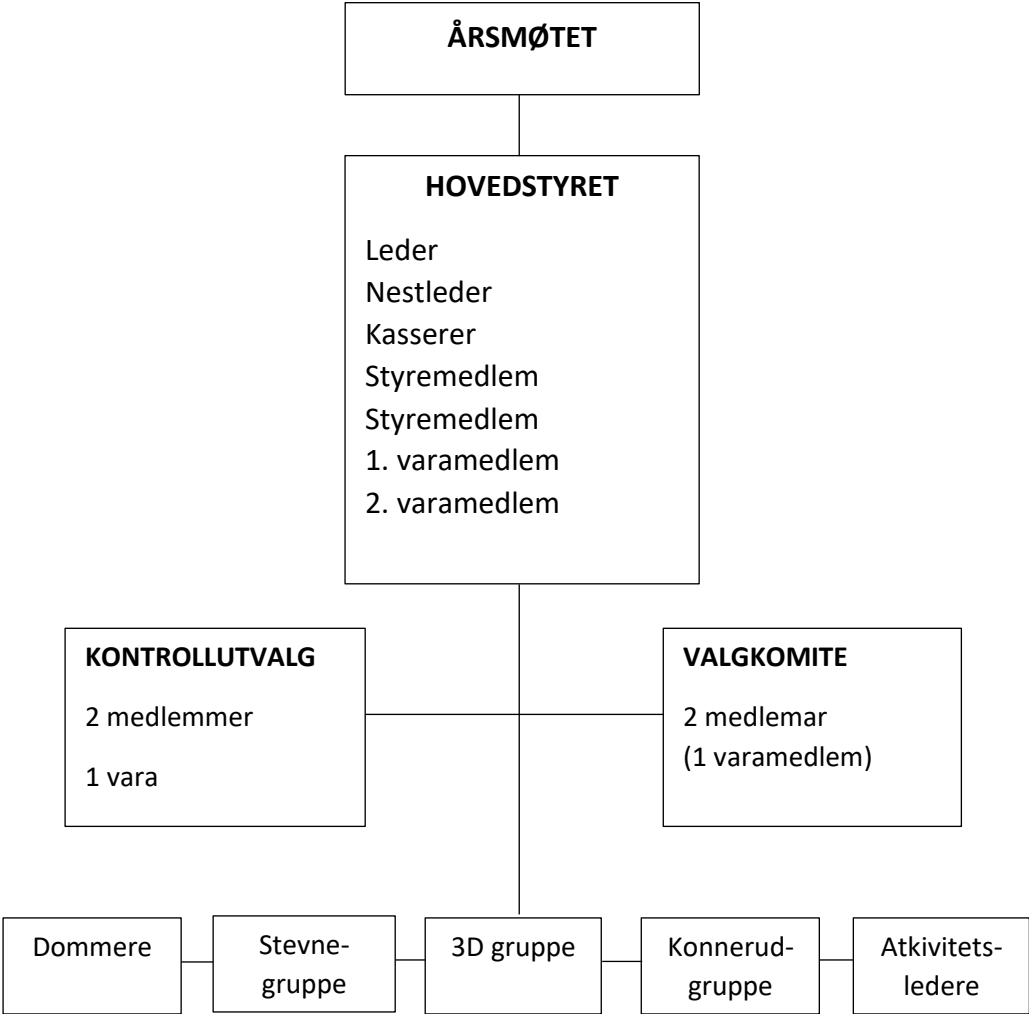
ÅRSMØTET

HOVEDSTYRET

Leder
Nestleder
Kasserer
Styremedlem
Styremedlem
1. varamedlem
2. varamedlem

KONTROLLUTVALG

2 medlemmer

1 vara

VALGKOMITE

2 medlemar
(1 varamedlem)

Dommere

Stevnegruppe

3D gruppe

Konnerudgruppe

Atkivitetsledere